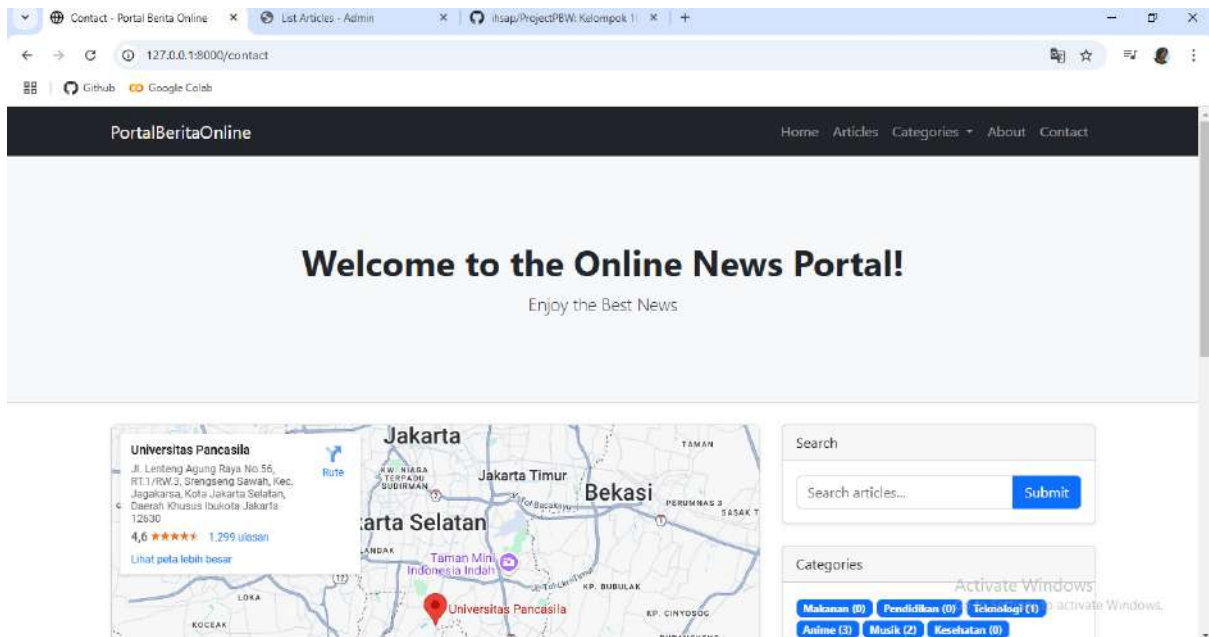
Contact - Portal Berita Online × List Articles - Admin × ihsap/ProjectPBW: Kelompok 1( × +

127.0.0.1:8000/contact

Github Google Colab

PortalBeritaOnline

Home Articles Categories About Contact

Welcome to the Online News Portal!

Enjoy the Best News

Universitas Pancasila
Jl. Lenteng Agung Raya No.56, RT.1/RW.3, Srengseng Sawah, Kec. Jagakarsa, Kota Jakarta Selatan, Daerah Khusus Ibukota Jakarta 12630
Rute
4,6 ★★★★★ 1.299 ulasan
Lihat peta lebih besar

Jakarta
TAMAN
KW. NIAGA TERPADU SUDIRMAN
Jakarta Timur
Bekasi
PERUMNAS 3
SASAK T
karta Selatan
LANDAK
Taman Mini Indonesia Indah
KP. BUBULAK
LOKA
Universitas Pancasila
KP. CINYOSOG
KOCEAK

Search

Search articles...

Submit

Categories

Makanan (0) Pendidikan (0) Teknologi (1)
Anime (3) Musik (2) Kesehatan (0)

Activate Windows
Go to Settings to activate Windows.